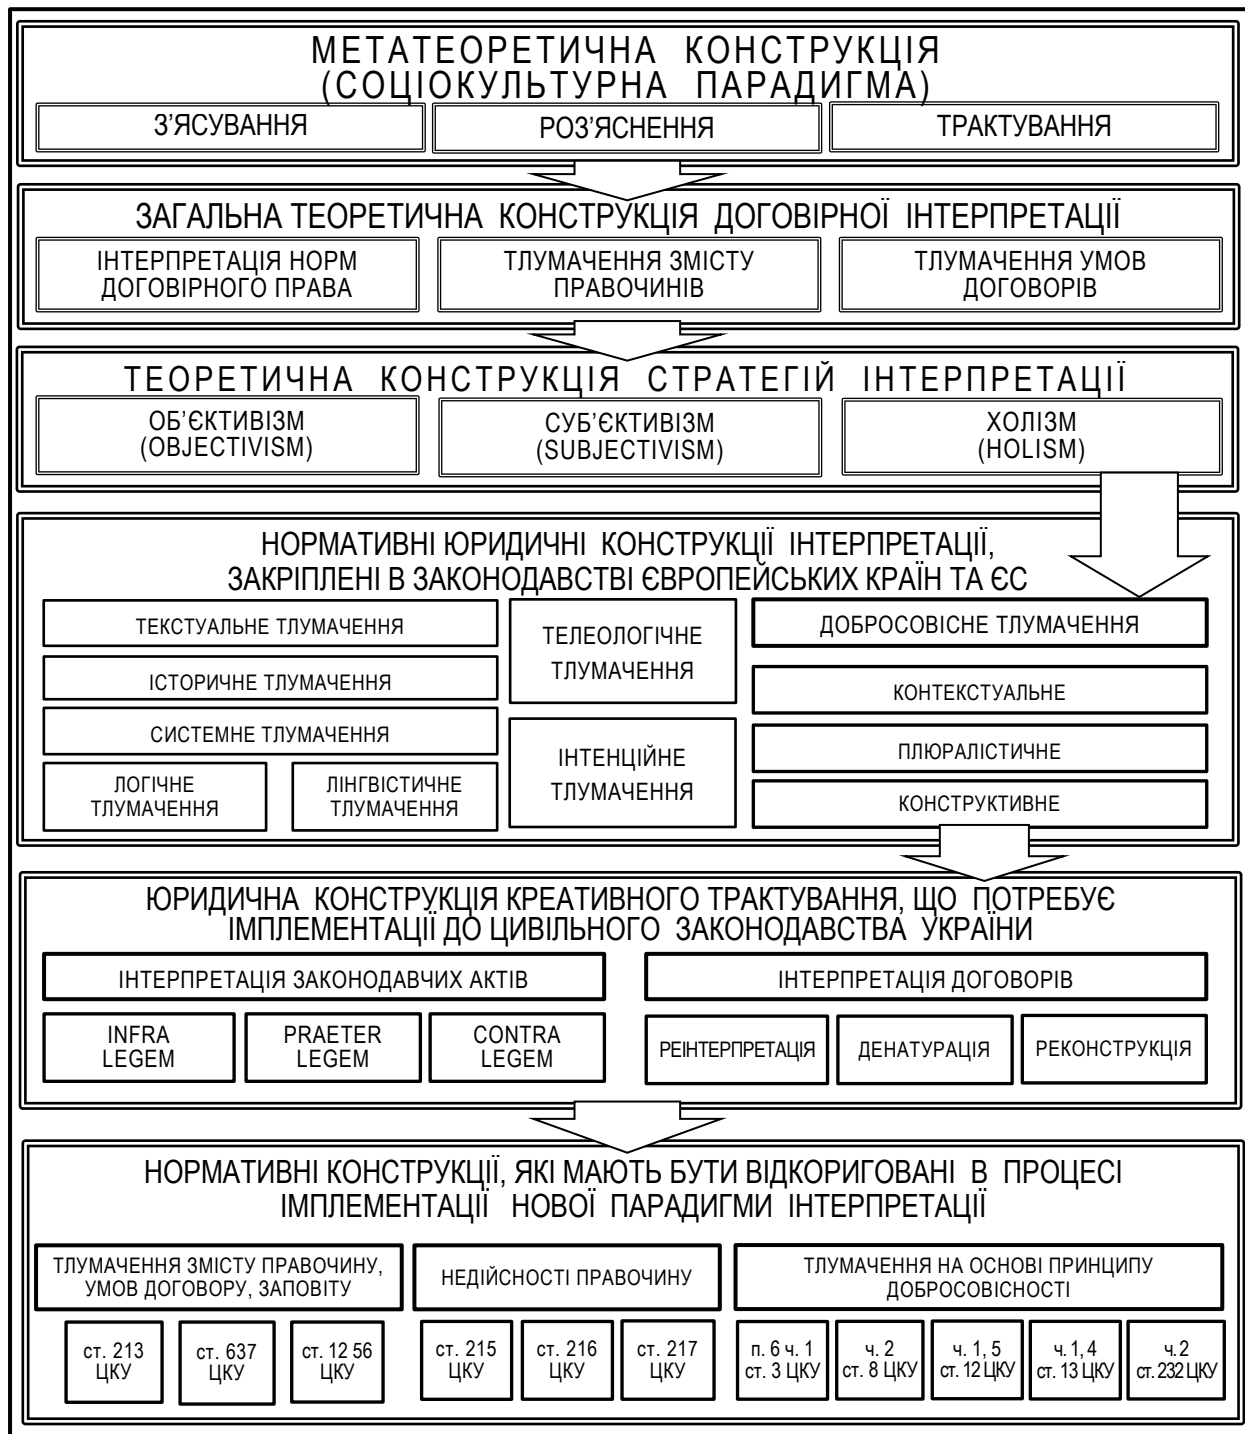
МЕТАТЕОРЕТИЧНА КОНСТРУКЦІЯ (СОЦІОКУЛЬТУРНА ПАРАДИГМА)

З'ЯСУВАННЯ

РОЗ'ЯСНЕННЯ

ТРАКТУВАННЯ

ЗАГАЛЬНА ТЕОРЕТИЧНА КОНСТРУКЦІЯ ДОГОВІРНОЇ ІНТЕРПРЕТАЦІЇ

ІНТЕРПРЕТАЦІЯ НОРМ ДОГОВІРНОГО ПРАВА

ТЛУМАЧЕННЯ ЗМІСТУ ПРАВОЧИНІВ

ТЛУМАЧЕННЯ УМОВ ДОГОВОРІВ

ТЕОРЕТИЧНА КОНСТРУКЦІЯ СТРАТЕГІЙ ІНТЕРПРЕТАЦІЇ

ОБ'ЄКТИВІЗМ (OBJECTIVISM)

СУБ'ЄКТИВІЗМ (SUBJECTIVISM)

ХОЛІЗМ (HOLISM)

НОРМАТИВНІ ЮРИДИЧНІ КОНСТРУКЦІЇ ІНТЕРПРЕТАЦІЇ, ЗАКРІПЛЕНІ В ЗАКОНОДАВСТВІ ЄВРОПЕЙСЬКИХ КРАЇН ТА ЄС

ТЕКСТУАЛЬНЕ ТЛУМАЧЕННЯ

ІСТОРИЧНЕ ТЛУМАЧЕННЯ

СИСТЕМНЕ ТЛУМАЧЕННЯ

ЛОГІЧНЕ ТЛУМАЧЕННЯ

ЛІНГВІСТИЧНЕ ТЛУМАЧЕННЯ

ТЕЛЕОЛОГІЧНЕ ТЛУМАЧЕННЯ

ІНТЕНЦІЙНЕ ТЛУМАЧЕННЯ

ДОБРОСОВІСНЕ ТЛУМАЧЕННЯ

КОНТЕКСТУАЛЬНЕ

ПЛЮРАЛІСТИЧНЕ

КОНСТРУКТИВНЕ

ЮРИДИЧНА КОНСТРУКЦІЯ КРЕАТИВНОГО ТРАКТУВАННЯ, ЩО ПОТРЕБУЄ ІМПЛЕМЕНТАЦІЇ ДО ЦИВІЛЬНОГО ЗАКОНОДАВСТВА УКРАЇНИ

ІНТЕРПРЕТАЦІЯ ЗАКОНОДАВЧИХ АКТІВ

INFRA LEGEM

PRAETER LEGEM

CONTRA LEGEM

ІНТЕРПРЕТАЦІЯ ДОГОВОРІВ

РЕІНТЕРПРЕТАЦІЯ

ДЕНАТУРАЦІЯ

РЕКОНСТРУКЦІЯ

НОРМАТИВНІ КОНСТРУКЦІЇ, ЯКІ МАЮТЬ БУТИ ВІДКОРИГОВАНІ В ПРОЦЕСІ ІМПЛЕМЕНТАЦІЇ НОВОЇ ПАРАДИГМИ ІНТЕРПРЕТАЦІЇ

ТЛУМАЧЕННЯ ЗМІСТУ ПРАВОЧИНУ, УМОВ ДОГОВОРУ, ЗАПОВІТУ

НЕДІЙСНОСТІ ПРАВОЧИНУ

ТЛУМАЧЕННЯ НА ОСНОВІ ПРИНЦИПУ ДОБРОСОВІСНОСТІ

ст. 213 ЦКУ

ст. 637 ЦКУ

ст. 12 56 ЦКУ

ст. 215 ЦКУ

ст. 216 ЦКУ

ст. 217 ЦКУ

п. 6 ч. 1 ст. 3 ЦКУ

ч. 2 ст. 8 ЦКУ

ч. 1, 5 ст. 12 ЦКУ

ч. 1, 4 ст. 13 ЦКУ

ч. 2 ст. 232 ЦКУ